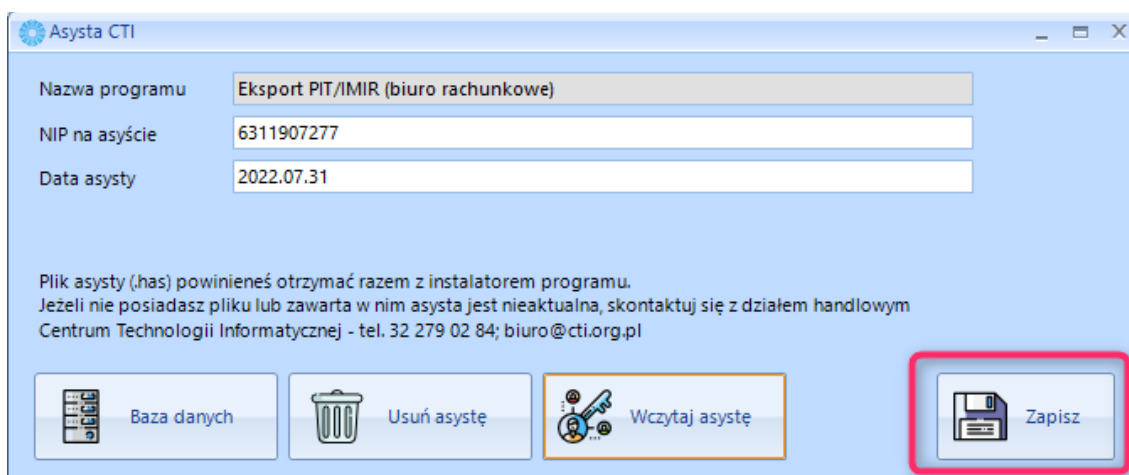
Asysta CTI

| Nazwa programu | Eksport PIT/IMIR (biuro rachunkowe) |
|---|---|
| NIP na asyście | 6311907277 |
| Data asysty | 2022.07.31 |

Plik asysty (.has) powinieneś otrzymać razem z instalatorem programu.
Jeżeli nie posiadasz pliku lub zawarta w nim asysta jest nieaktualna, skontaktuj się z działem handlowym Centrum Technologii Informatycznej - tel. 32 279 02 84; biuro@cti.org.pl

Baza danych
Usuń asystę
Wczytaj asystę
Zapisz